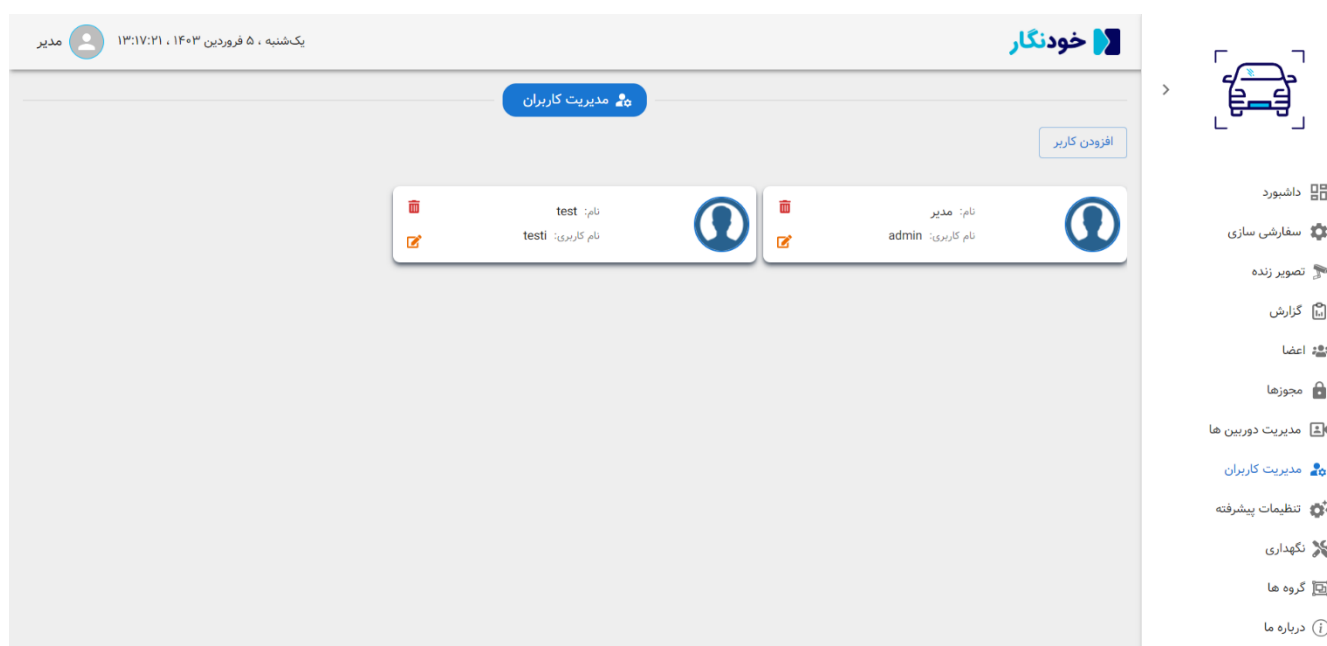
خودنگار

یک‌شنبه ، ۵ فروردین ۱۴۰۳ ، ۱۳:۱۷:۲۱ مدیر

مدیریت کاربران

افزودن کاربر

نام: مدیر
نام کاربری: admin

نام: test
نام کاربری: testi

داشبورد
سفارشی سازی
تصویر زنده
گزارش
اعضا
مجوزها
مدیریت دوربین ها
مدیریت کاربران
تنظیمات پیشرفته
نگهداری
گروه ها
درباره ما